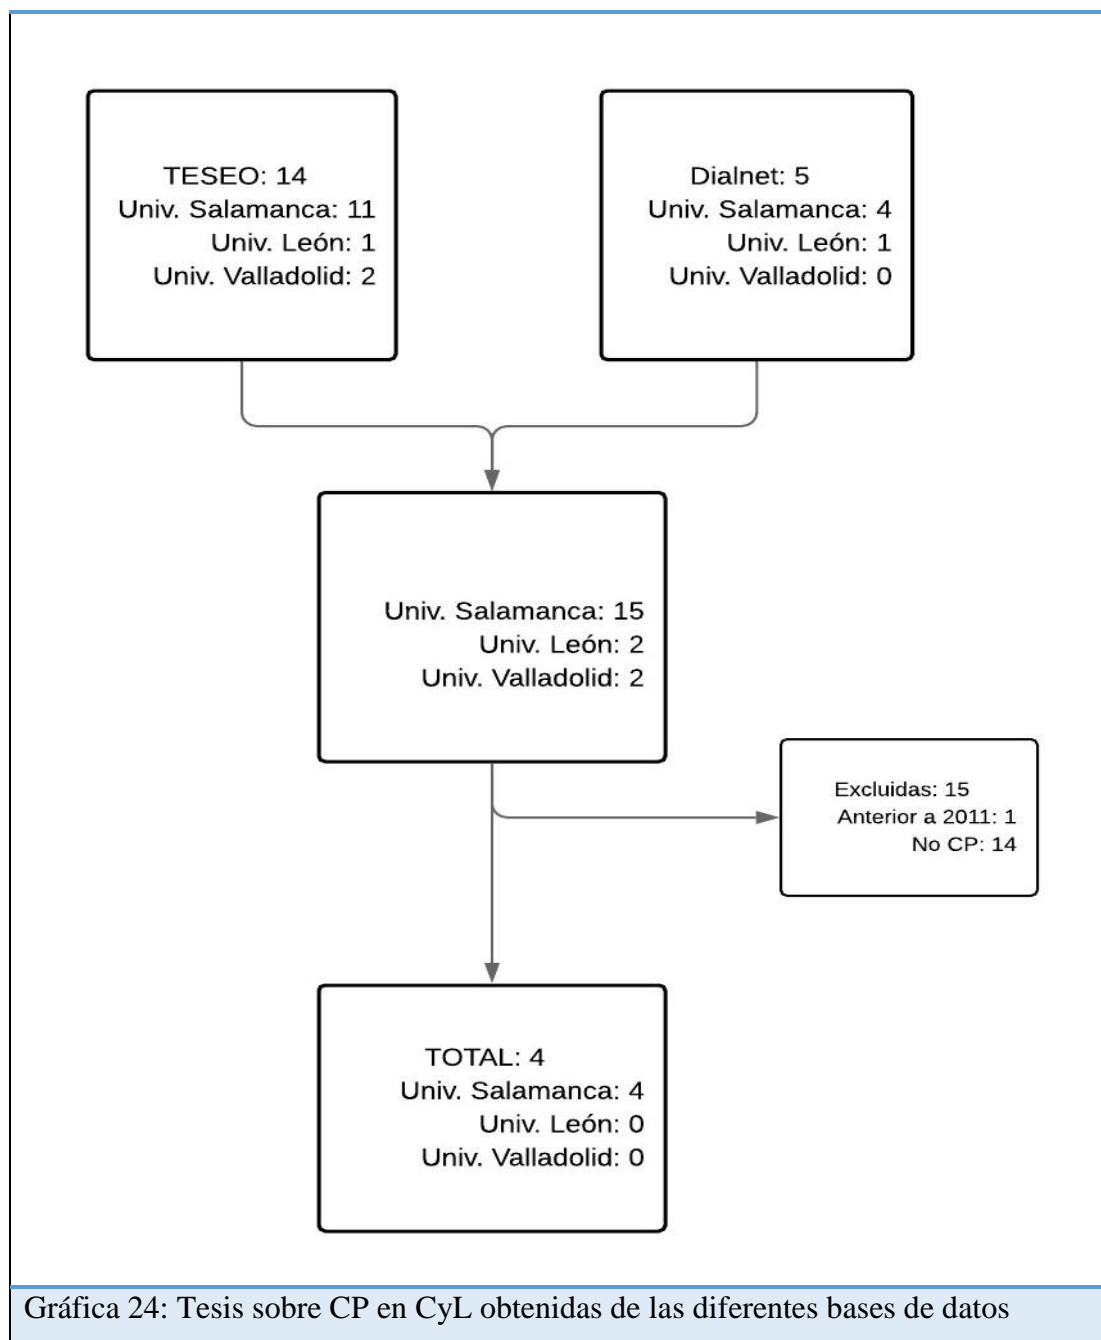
TESEO: 14
Univ. Salamanca: 11
Univ. León: 1
Univ. Valladolid: 2

Dialnet: 5
Univ. Salamanca: 4
Univ. León: 1
Univ. Valladolid: 0

Univ. Salamanca: 15
Univ. León: 2
Univ. Valladolid: 2

Excluidas: 15
Anterior a 2011: 1
No CP: 14

TOTAL: 4
Univ. Salamanca: 4
Univ. León: 0
Univ. Valladolid: 0

Gráfica 24: Tesis sobre CP en CyL obtenidas de las diferentes bases de datos